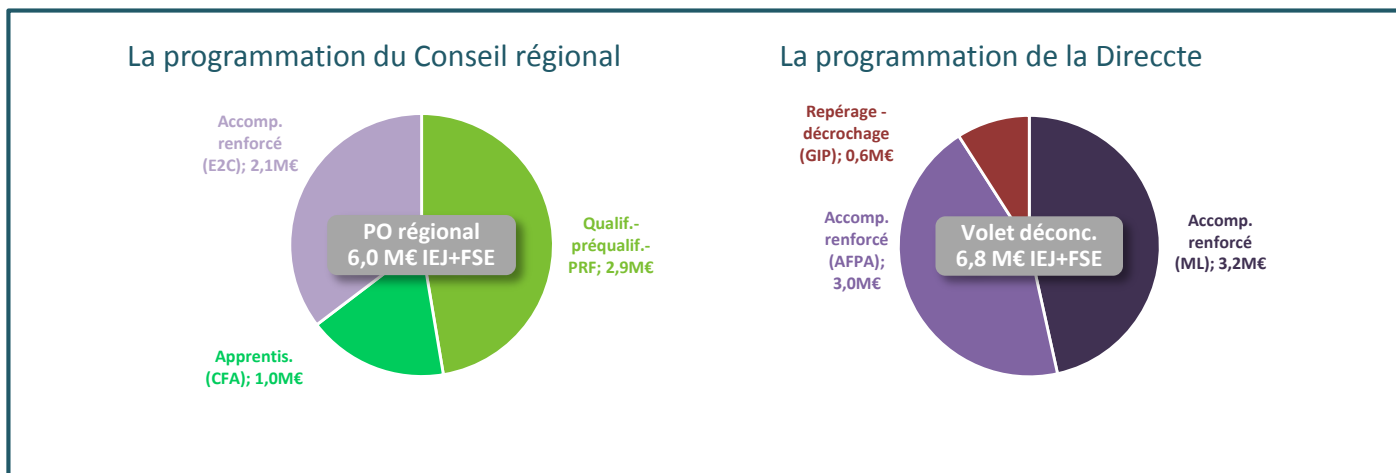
La programmation du Conseil régional

Accomp. renforcé (E2C); 2,1M€

PO régional 6,0 M€ IEJ+FSE

Qualif.-préqualif.-PRF; 2,9M€

Apprentis. (CFA); 1,0M€

La programmation de la Direccte

Repérage - décrochage (GIP); 0,6M€

Accomp. renforcé (AFPA); 3,0M€

Volet déconc. 6,8 M€ IEJ+FSE

Accomp. renforcé (ML); 3,2M€